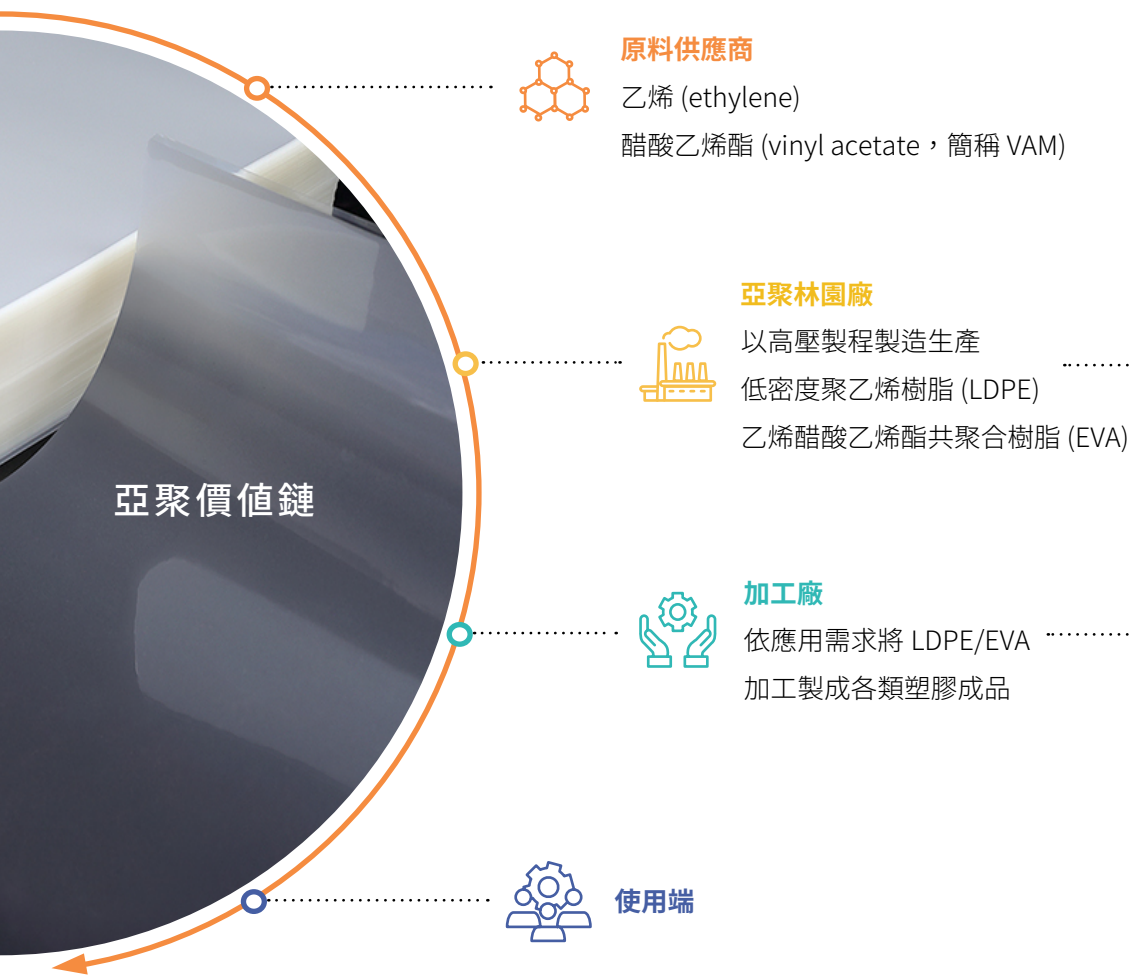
亞聚價值鏈

原料供應商

乙烯 (ethylene)

醋酸乙烯酯 (vinyl acetate，簡稱 VAM)

亞聚林園廠

以高壓製程製造生產

低密度聚乙烯樹脂 (LDPE)

乙烯醋酸乙烯酯共聚合樹脂 (EVA)

加工廠

依應用需求將 LDPE/EVA

加工製成各類塑膠成品

使用端